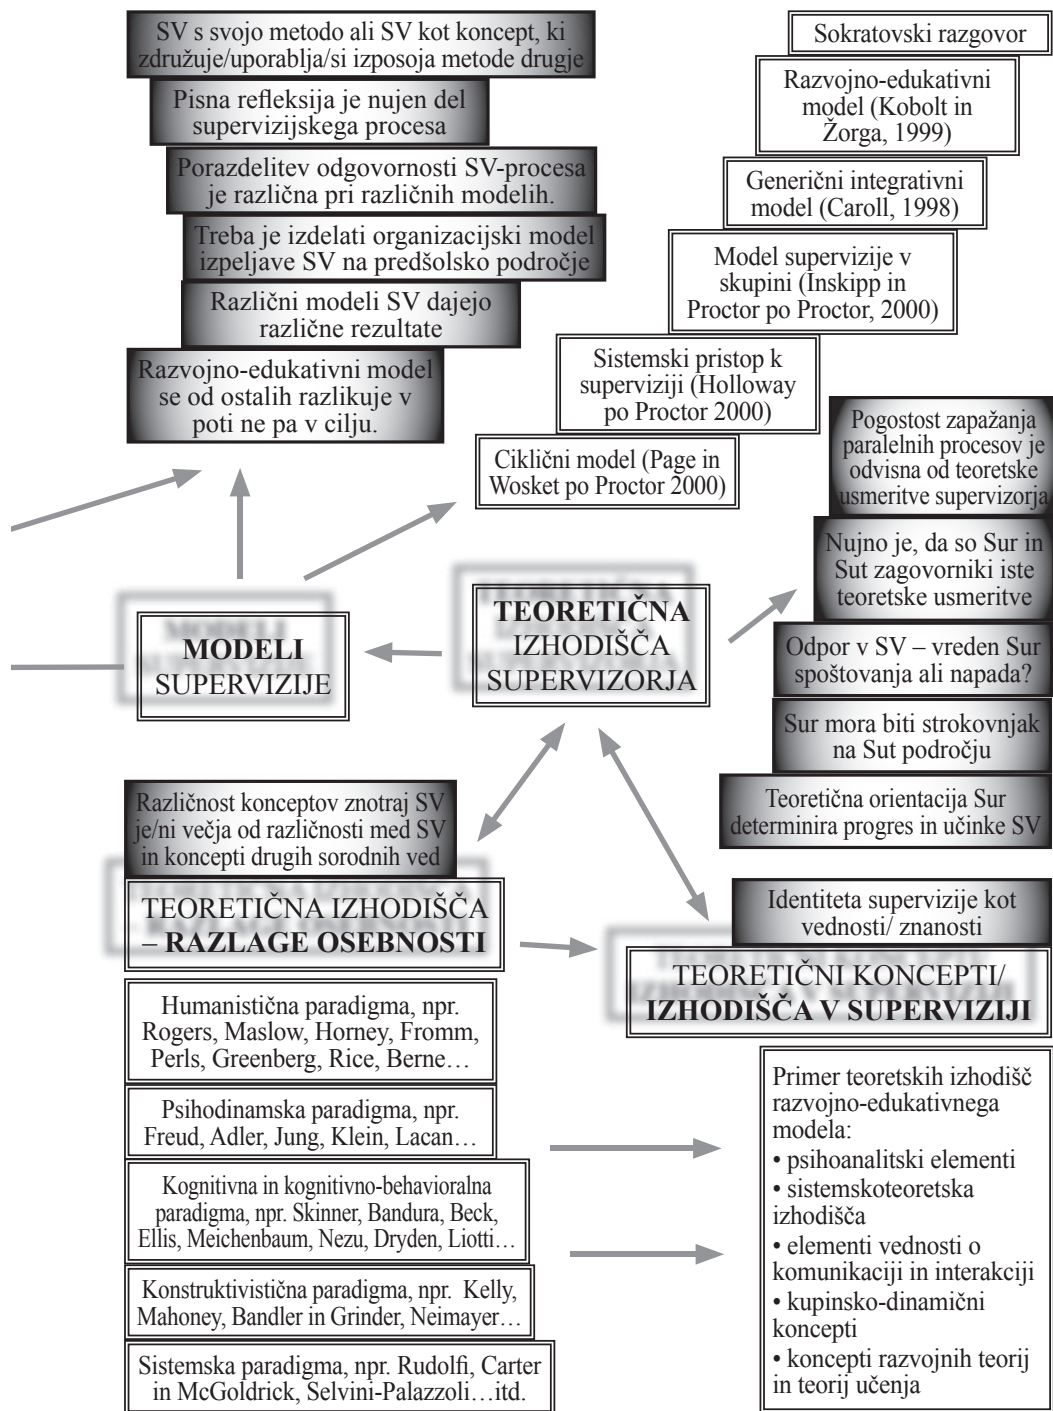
SV s svojo metodo ali SV kot koncept, ki združuje/uporablja/si izposoja metode drugje

Pisna refleksija je nujen del supervizijskega procesa

Porazdelitev odgovornosti SV-procesa je različna pri različnih modelih.

Treba je izdelati organizacijski model izpeljave SV na predšolsko področje

Različni modeli SV dajejo različne rezultate

Razvojno-edukativni model se od ostalih razlikuje v poti ne pa v cilju.

Sokratovski razgovor

Razvojno-edukativni model (Kobolt in Žorga, 1999)

Generični integrativni model (Caroll, 1998)

Model supervizije v skupini (Inskipp in Proctor po Proctor, 2000)

Sistemski pristop k superviziji (Holloway po Proctor 2000)

Ciklični model (Page in Wosket po Proctor 2000)

Pogostost zapažanja paralelnih procesov je odvisna od teoretske usmeritve supervizorja

Nujno je, da so Sur in Sut zagovorniki iste teoretske usmeritve

Odpor v SV – vreden Sur spoštovanja ali napada?

Sur mora biti strokovnjak na Sut področju

Teoretična orientacija Sur determinira progres in učinke SV

MODELI SUPERVIZIJE

TEORETIČNA IZHODIŠČA SUPERVIZORJA

Različnost konceptov znotraj SV je/ni večja od različnosti med SV in koncepti drugih sorodnih ved

TEORETIČNA IZHODIŠČA – RAZLAGE OSEBNOSTI

Identiteta supervizije kot vednosti/ znanosti

TEORETIČNI KONCEPTI/ IZHODIŠČA V SUPERVIZIJI

Humanistična paradigma, npr. Rogers, Maslow, Horney, Fromm, Perls, Greenberg, Rice, Berne…

Psihodinamska paradigma, npr. Freud, Adler, Jung, Klein, Lacan…

Kognitivna in kognitivno-behavioralna paradigma, npr. Skinner, Bandura, Beck, Ellis, Meichenbaum, Nezu, Dryden, Liotti…

Konstruktivistična paradigma, npr. Kelly, Mahoney, Bandler in Grinder, Neimayer…

Sistemska paradigma, npr. Rudolfi, Carter in McGoldrick, Selvini-Palazzoli…itd.

Primer teoretskih izhodišč razvojno-edukativnega modela:
• psihoanalitski elementi
• sistemskoteoretska izhodišča
• elementi vednosti o komunikaciji in interakciji
• kupinsko-dinamični koncepti
• koncepti razvojnih teorij in teorij učenja